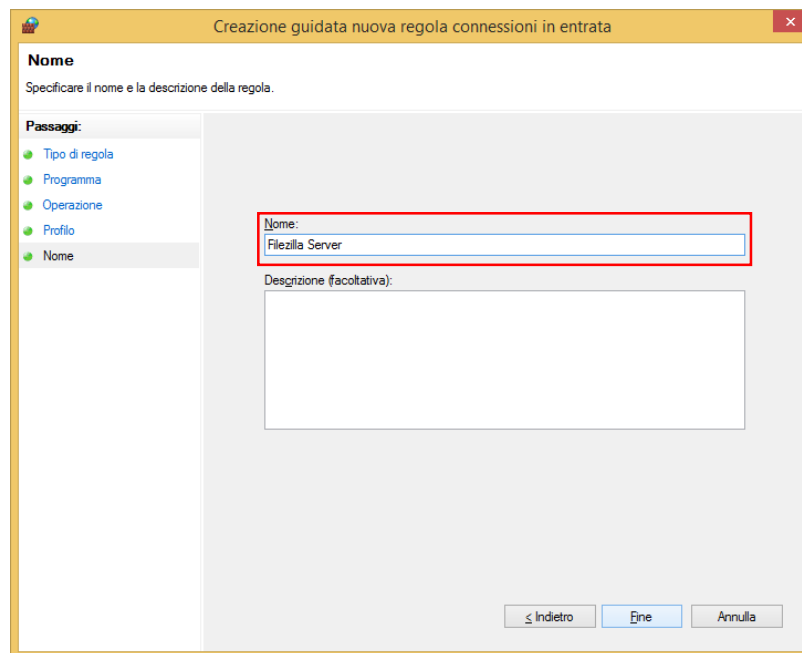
Creazione guidata nuova regola connessioni in entrata

Nome

Specificare il nome e la descrizione della regola.

Passaggi:

Tipo di regola

Programma

Operazione

Profilo

Nome

Nome:

Filezilla Server

Descrizione (facoltativa):

< Indietro

Fine

Annulla